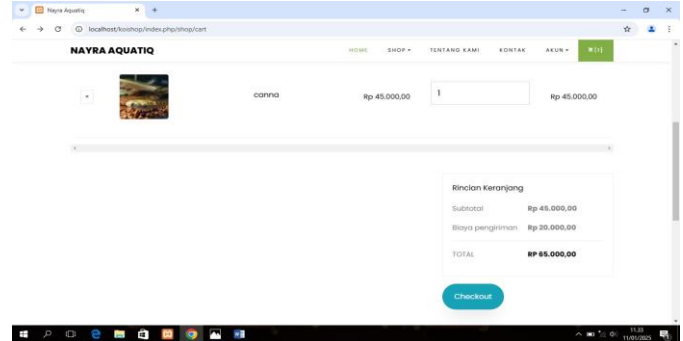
Nayra Aquatiq
localhost/koishop/index.php/shop/cart

NAYRA AQUATIQ
HOME SHOP ▾ TENTANG KAMI KONTAK AKUN ▾ [1]

× canna Rp 45.000,00 1 Rp 45.000,00

Rincian Keranjang
Subtotal Rp 45.000,00
Biaya pengiriman Rp 20.000,00
TOTAL RP 65.000,00

Checkout

11:33
11/01/2025